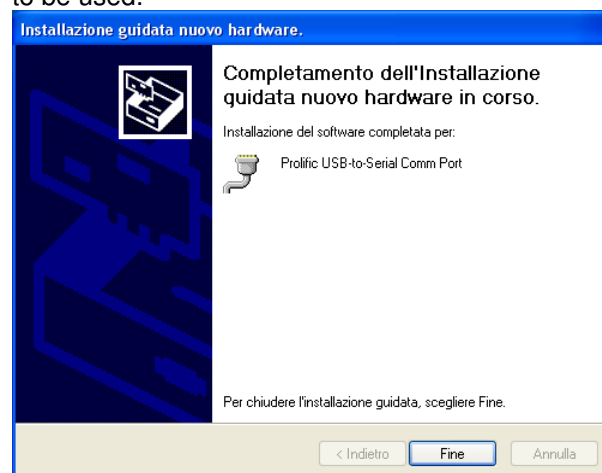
to be used.

Installazione guidata nuovo hardware.

Completamento dell'Installazione guidata nuovo hardware in corso.

Installazione del software completata per:

Prolific USB-to-Serial Comm Port

Per chiudere l'installazione guidata, scegliere Fine.

< Indietro Fine Annulla